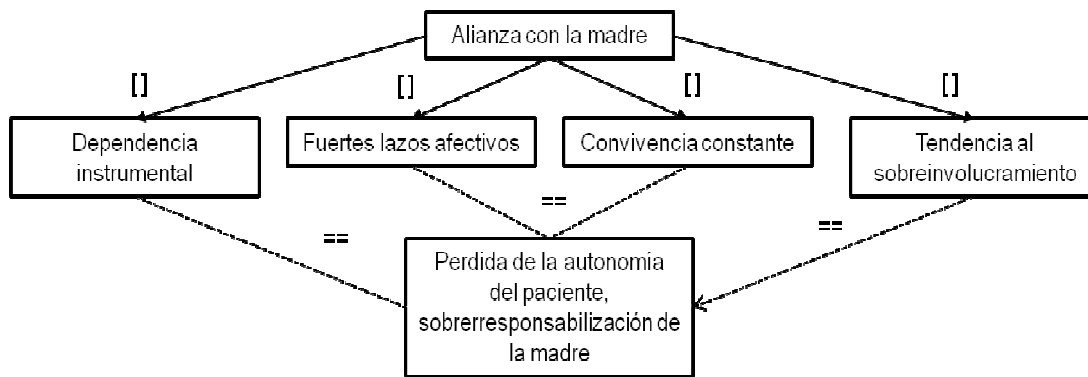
Alianza con la madre

[]

[]

[]

[]

Dependencia instrumental

Fuertes lazos afectivos

Convivencia constante

Tendencia al sobreinvolucramiento

==

==

==

Perdida de la autonomia del paciente, sobrerresponsabilización de la madre